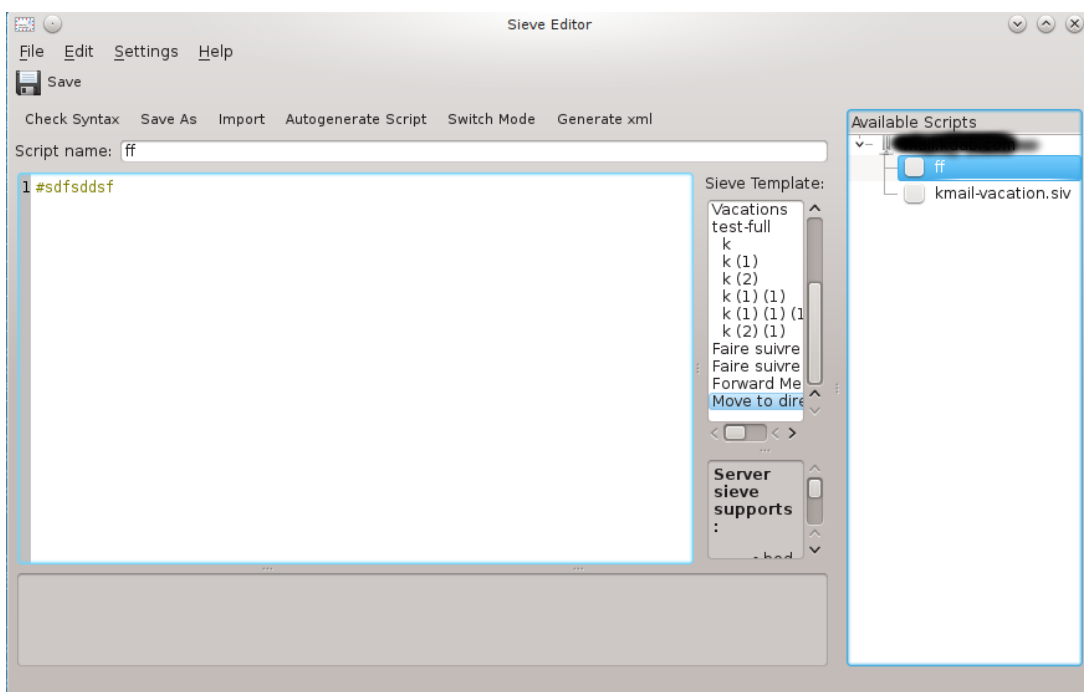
Sieve Editor

File Edit Settings Help

Save

Check Syntax Save As Import Autogenerate Script Switch Mode Generate xml

Script name: ff

1 #sdfsddsf

Sieve Template:

Vacations
test-full
k
k (1)
k (2)
k (1) (1)
k (1) (1) (1
k (2) (1)
Faire suivre
Faire suivre
Forward Me
Move to dire

Server sieve supports :

- bod

Available Scripts

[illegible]

ff

kmail-vacation.siv